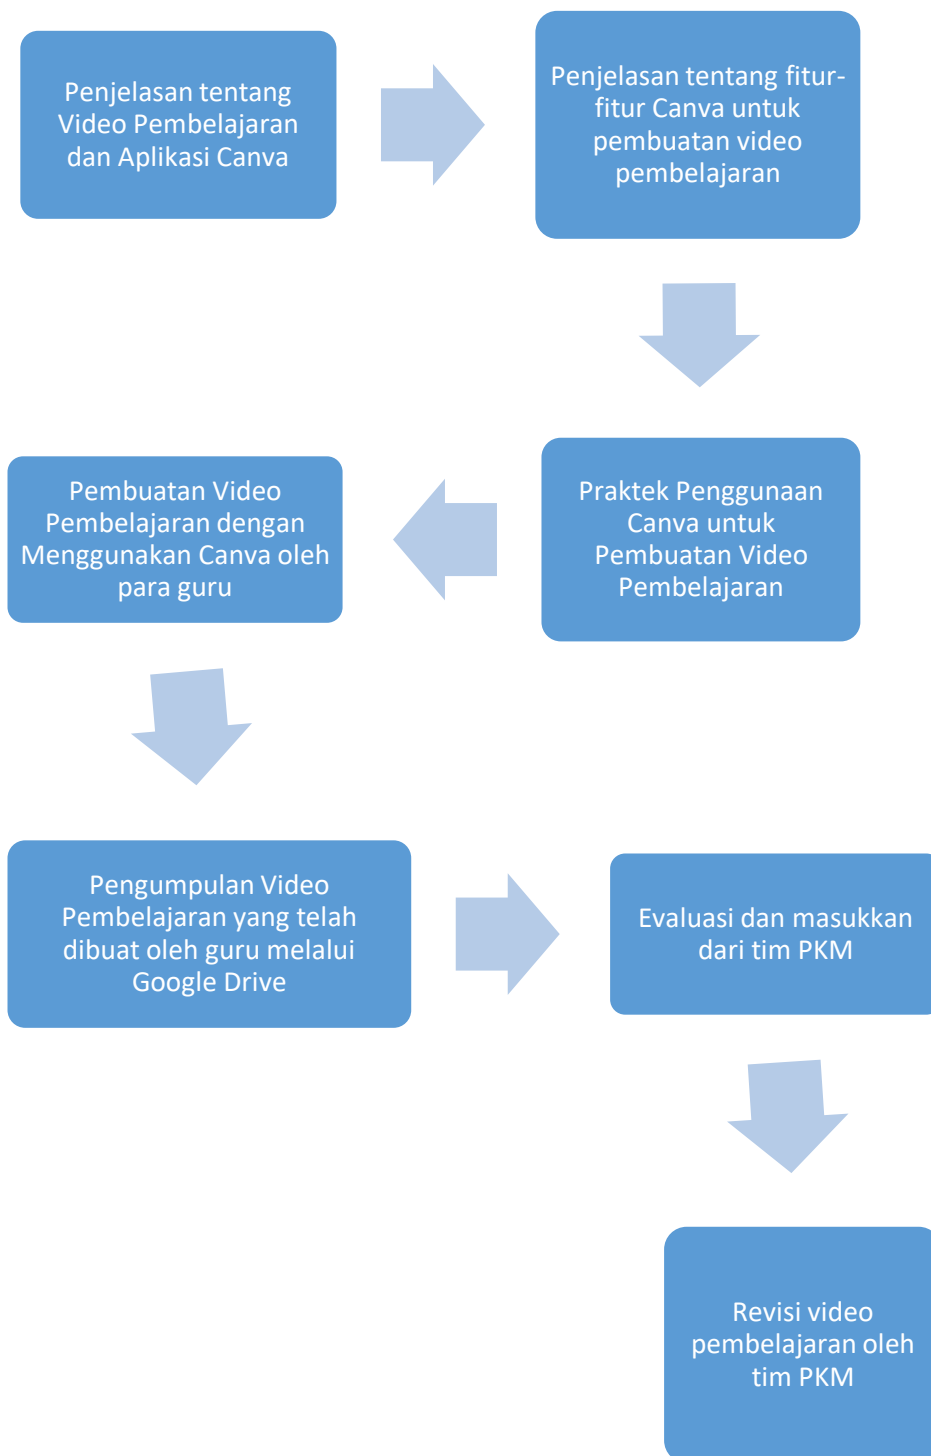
Penjelasan tentang Video Pembelajaran dan Aplikasi Canva

Penjelasan tentang fitur-fitur Canva untuk pembuatan video pembelajaran

Praktek Penggunaan Canva untuk Pembuatan Video Pembelajaran

Pembuatan Video Pembelajaran dengan Menggunakan Canva oleh para guru

Pengumpulan Video Pembelajaran yang telah dibuat oleh guru melalui Google Drive

Evaluasi dan masukkan dari tim PKM

Revisi video pembelajaran oleh tim PKM